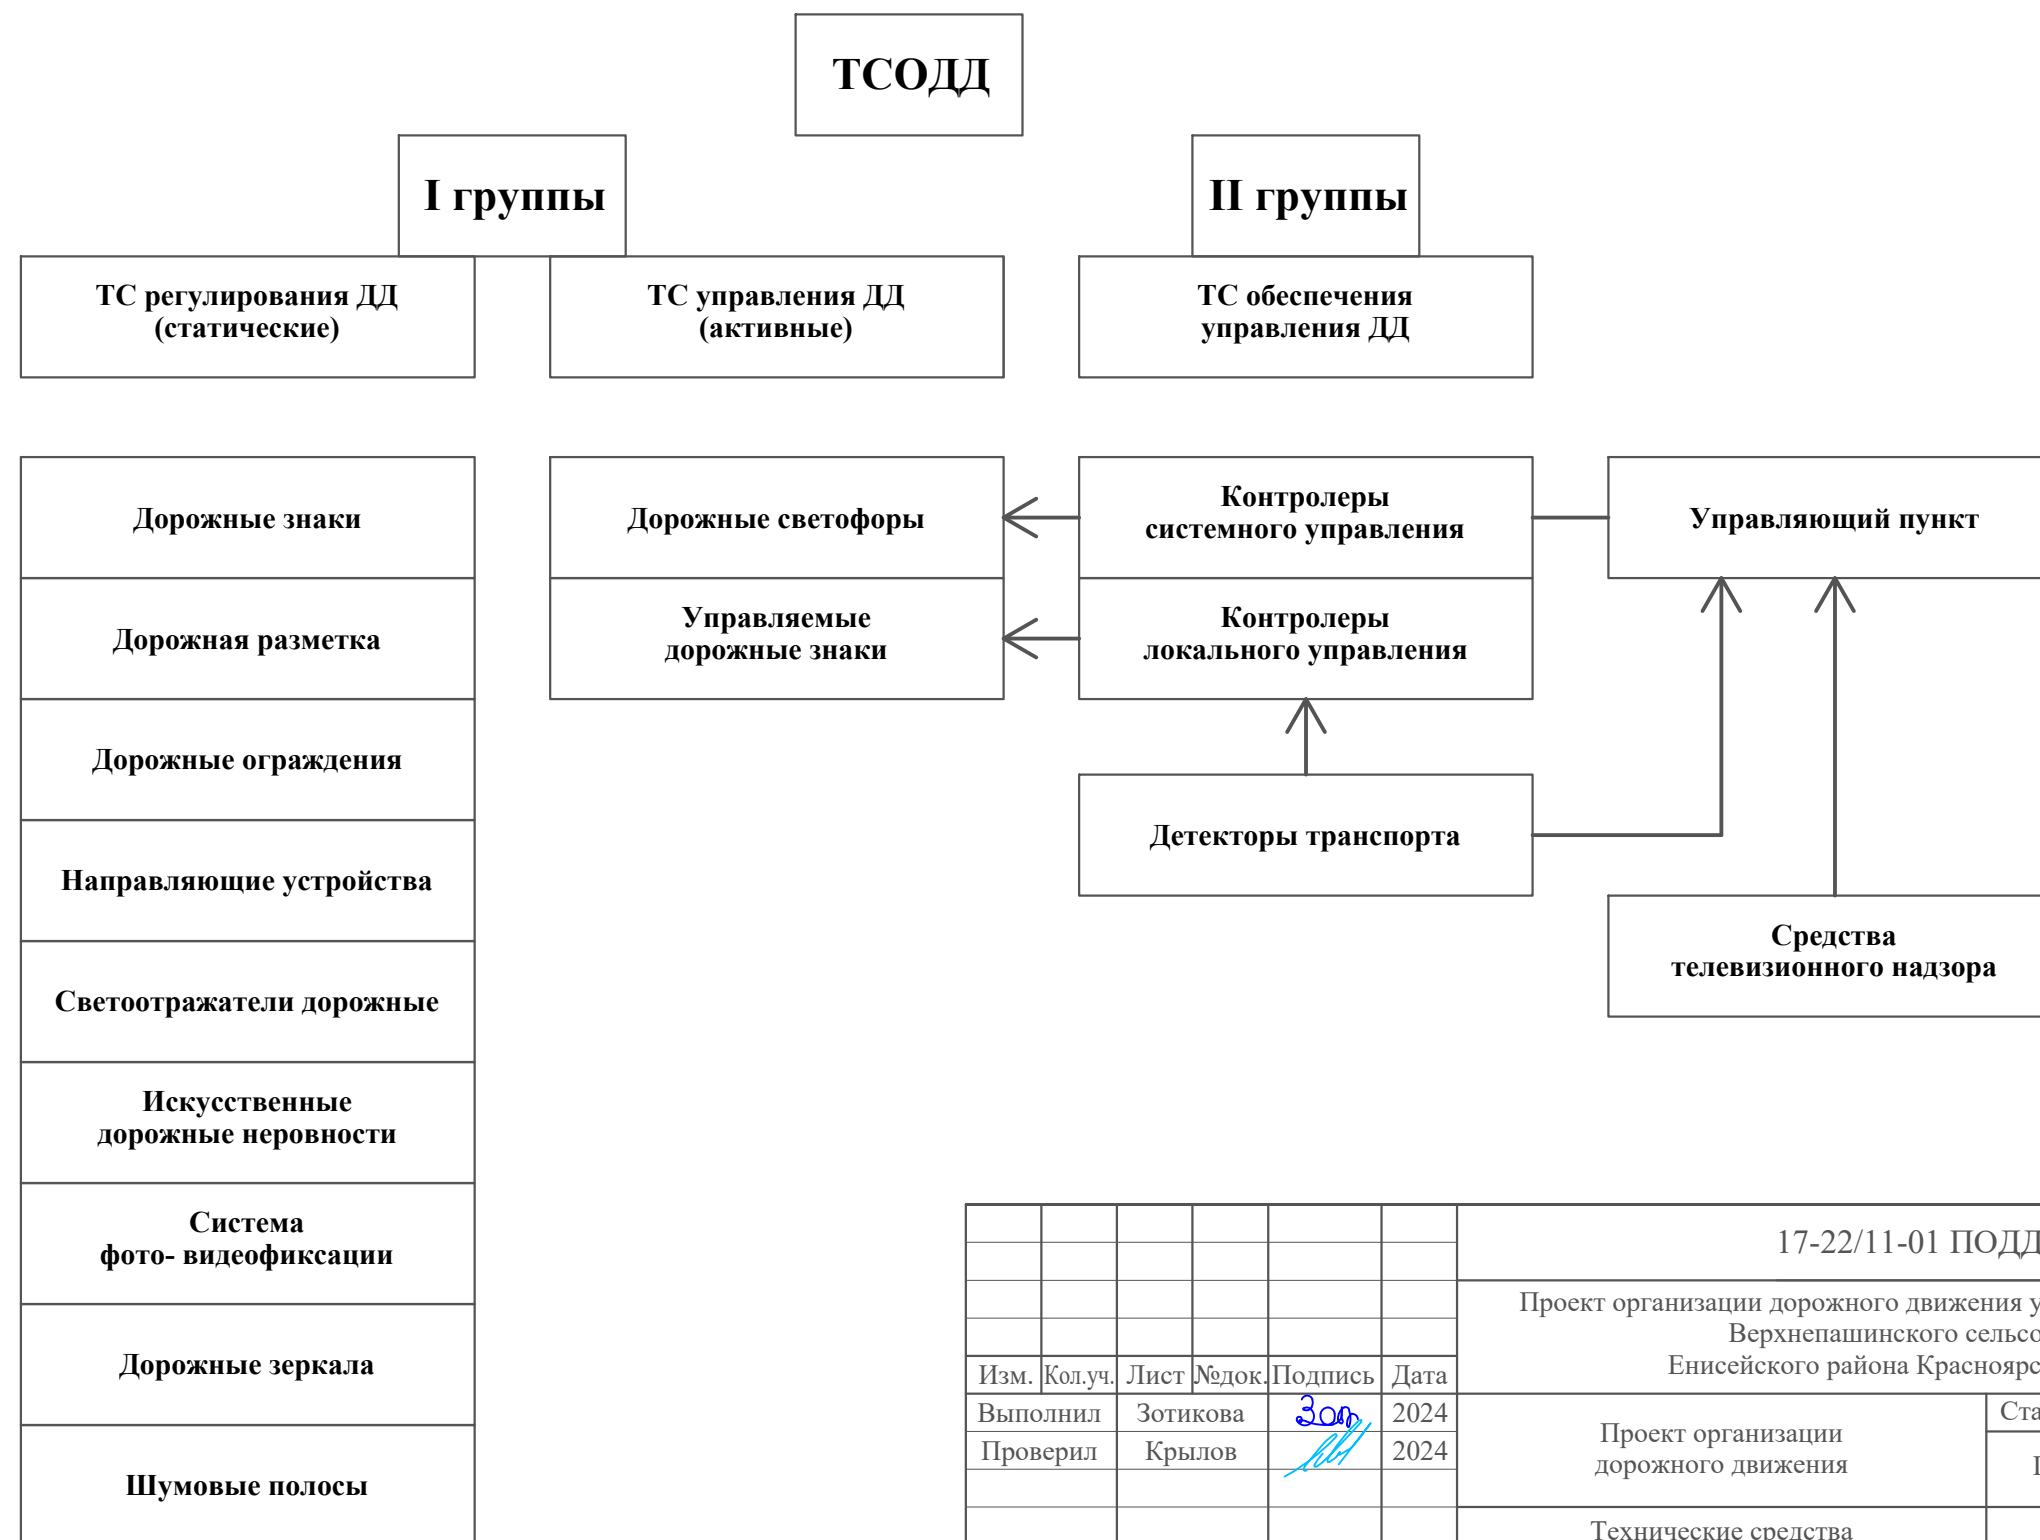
ТСОДД

I группы

II группы

ТС регулирования ДД (статические)

ТС управления ДД (активные)

ТС обеспечения управления ДД

Дорожные знаки

Дорожная разметка

Дорожные ограждения

Направляющие устройства

Светоотражатели дорожные

Искусственные дорожные неровности

Система фото- видеофиксации

Дорожные зеркала

Шумовые полосы

Дорожные светофоры

Управляемые дорожные знаки

Контролеры системного управления

Контролеры локального управления

Детекторы транспорта

Управляющий пункт

Средства телевизионного надзора

| Изм. | Кол.уч. | Лист | №док. | Подпись | Дата |
|---|---|---|---|---|---|
| Выполнил | | Зотикова | | Зот | 2024 |
| Проверил | | Крылов | | | 2024 |

17-22/11-01 ПОДД

Проект организации дорожного движения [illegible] Верхнепашинского сельс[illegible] Енисейского района Краснояр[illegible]

Проект организации дорожного движения

Ста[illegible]

Технические средства